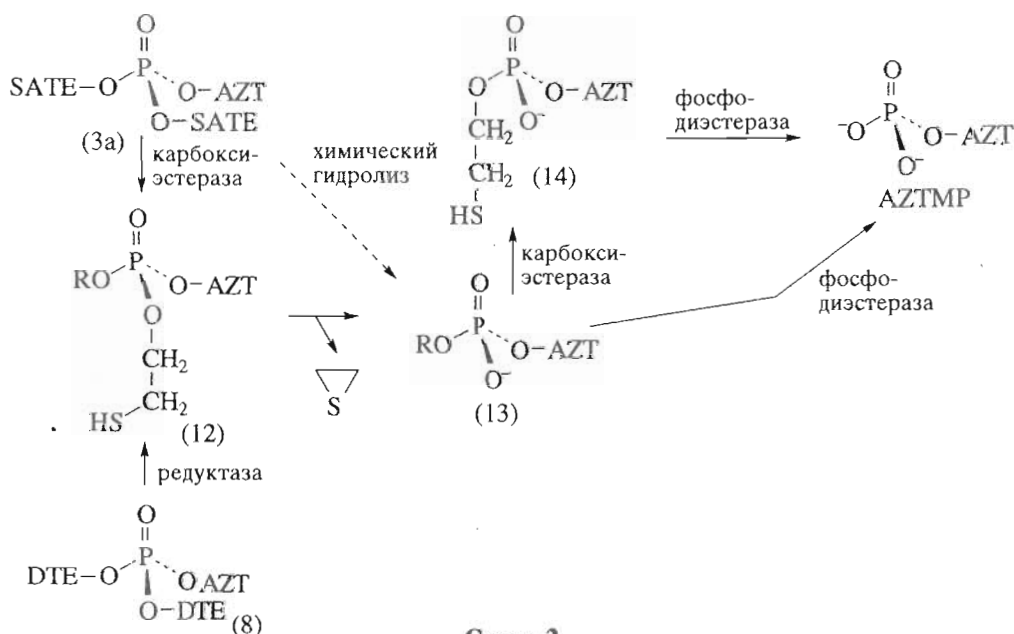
O
P
SATE–O O–AZT
O–SATE
(3a)
карбокси-
эстераза

химический
гидролиз

O
P
O O–AZT
O⁻
CH$_2$
CH$_2$ (14)
HS

фосфо-
диэстераза

O
⁻O P O–AZT
O⁻
AZTMP

O
P
RO O–AZT
O
CH$_2$
CH$_2$
HS (12)

карбокси-
эстераза

фосфо-
диэстераза

S

O
P
RO O–AZT
O⁻
(13)

редуктаза

O
P
DTE–O O AZT
O–DTE (8)

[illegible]